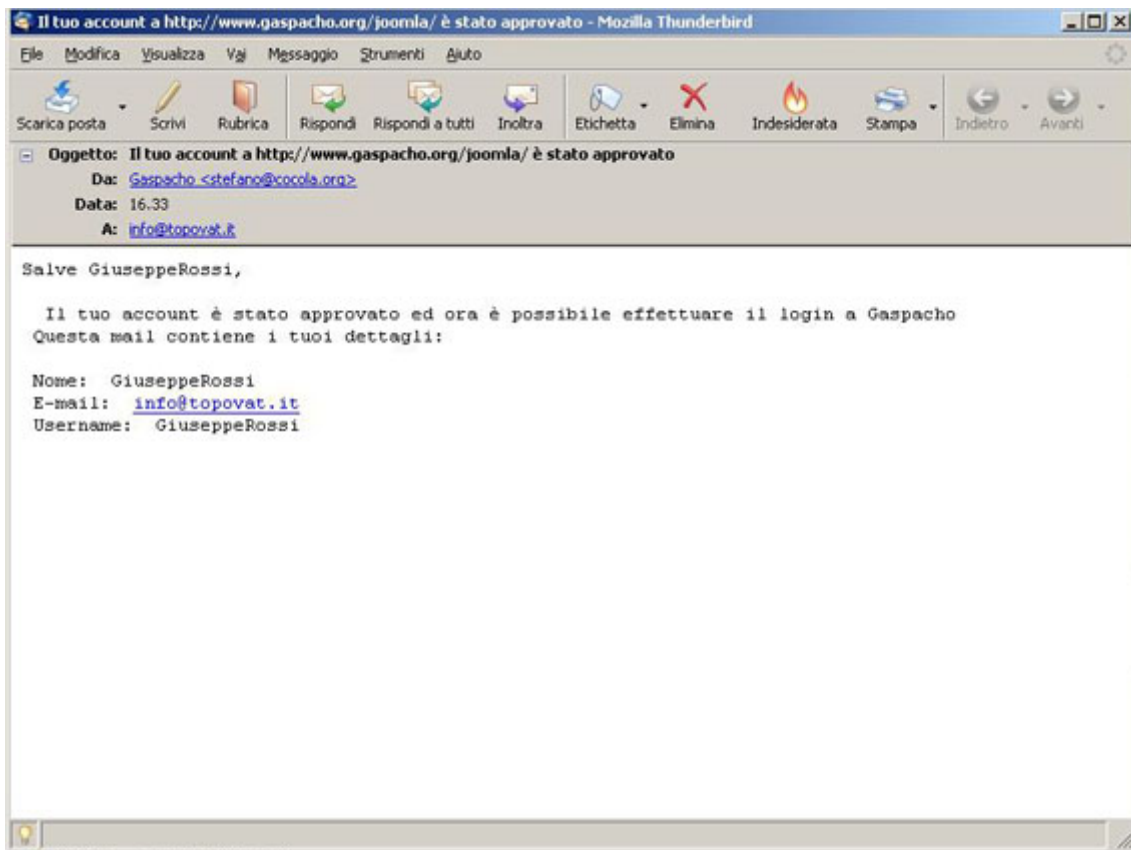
Il tuo account a http://www.gaspacho.org/joomla/ è stato approvato - Mozilla Thunderbird

File Modifica Visualizza Vai Messaggio Strumenti Aiuto

Scarica posta Scrivi Rubrica Rispondi Rispondi a tutti Inoltra Etichetta Elimina Indesiderata Stampa Indietro Avanti

Oggetto: Il tuo account a http://www.gaspacho.org/joomla/ è stato approvato
Da: Gaspacho <stefano@cocola.org>
Data: 16.33
A: info@topovat.it

Salve GiuseppeRossi,

Il tuo account è stato approvato ed ora è possibile effettuare il login a Gaspacho
Questa mail contiene i tuoi dettagli:

Nome: GiuseppeRossi
E-mail: info@topovat.it
Username: GiuseppeRossi